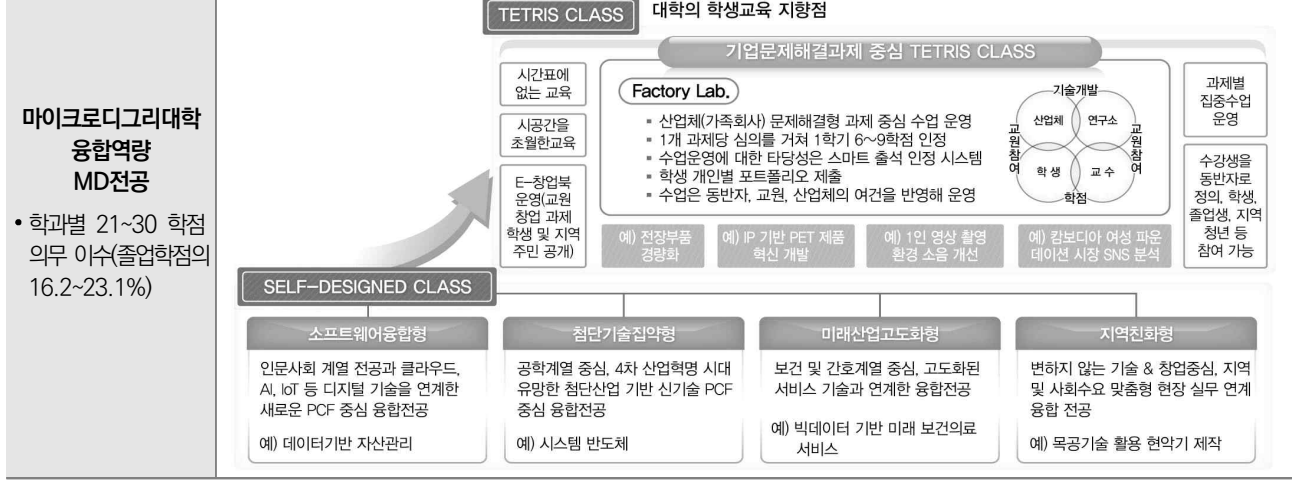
마이크로디그리대학 융합역량 MD전공

• 학과별 21~30 학점 의무 이수(졸업학점의 16.2~23.1%)

TETRIS CLASS 대학의 학생교육 지향점

기업문제해결과제 중심 TETRIS CLASS

시간표에 없는 교육

시공간을 초월한교육

E-창업북 운영(교원 창업 과제 학생 및 지역 주민 공개)

Factory Lab.

▪ 산업체(가족회사) 문제해결형 과제 중심 수업 운영
▪ 1개 과제당 심의를 거쳐 1학기 6~9학점 인정
▪ 수업운영에 대한 타당성은 스마트 출석 인정 시스템
▪ 학생 개인별 포트폴리오 제출
▪ 수업은 동반자, 교원, 산업체의 여건을 반영해 운영

기술개발
산업체
연구소
교원참여
교원참여
학 생
교 수
학점

과제별 집중수업 운영

수강생을 동반자로 정의, 학생, 졸업생, 지역 청년 등 참여 가능

예) 전장부품 경량화

예) IP 기반 PET 제품 혁신 개발

예) 1인 영상 촬영 환경 소음 개선

예) 캄보디아 여성 파운데이션 시장 SNS 분석

SELF-DESIGNED CLASS

소프트웨어융합형

인문사회 계열 전공과 클라우드, AI, IoT 등 디지털 기술을 연계한 새로운 PCF 중심 융합전공

예) 데이터기반 자산관리

첨단기술집약형

공학계열 중심, 4차 산업혁명 시대 유망한 첨단산업 기반 신기술 PCF 중심 융합전공

예) 시스템 반도체

미래산업고도화형

보건 및 간호계열 중심, 고도화된 서비스 기술과 연계한 융합전공

예) 빅데이터 기반 미래 보건의료 서비스

지역친화형

변하지 않는 기술 & 창업중심, 지역 및 사회수요 맞춤형 현장 실무 연계 융합 전공

예) 목공기술 활용 현악기 제작